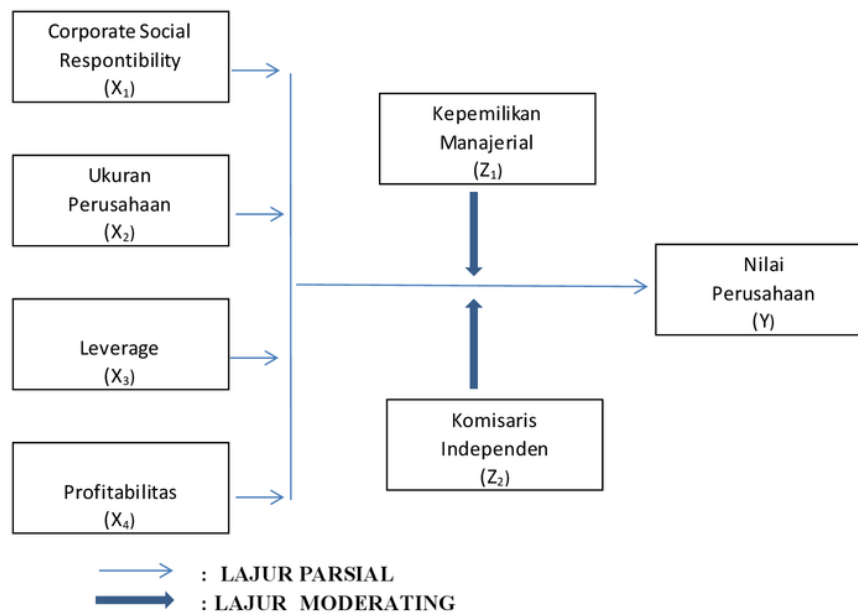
Corporate Social Respontibility ($X_1$)

Ukuran Perusahaan ($X_2$)

Leverage ($X_3$)

Profitabilitas ($X_4$)

Kepemilikan Manajerial ($Z_1$)

Komisaris Independen ($Z_2$)

Nilai Perusahaan (Y)

: LAJUR PARSIAL

: LAJUR MODERATING